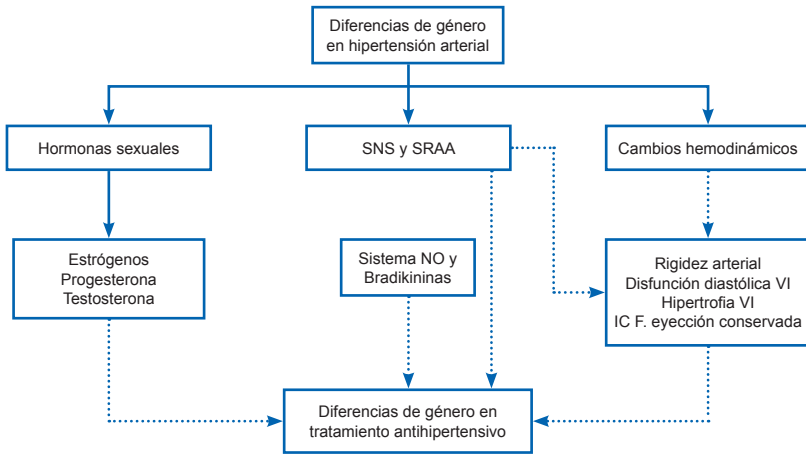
Diferencias de género en hipertensión arterial

Hormonas sexuales

SNS y SRAA

Cambios hemodinámicos

Estrógenos
Progesterona
Testosterona

Sistema NO y Bradikininas

Rigidez arterial
Disfunción diastólica VI
Hipertrofia VI
IC F. eyección conservada

Diferencias de género en tratamiento antihipertensivo